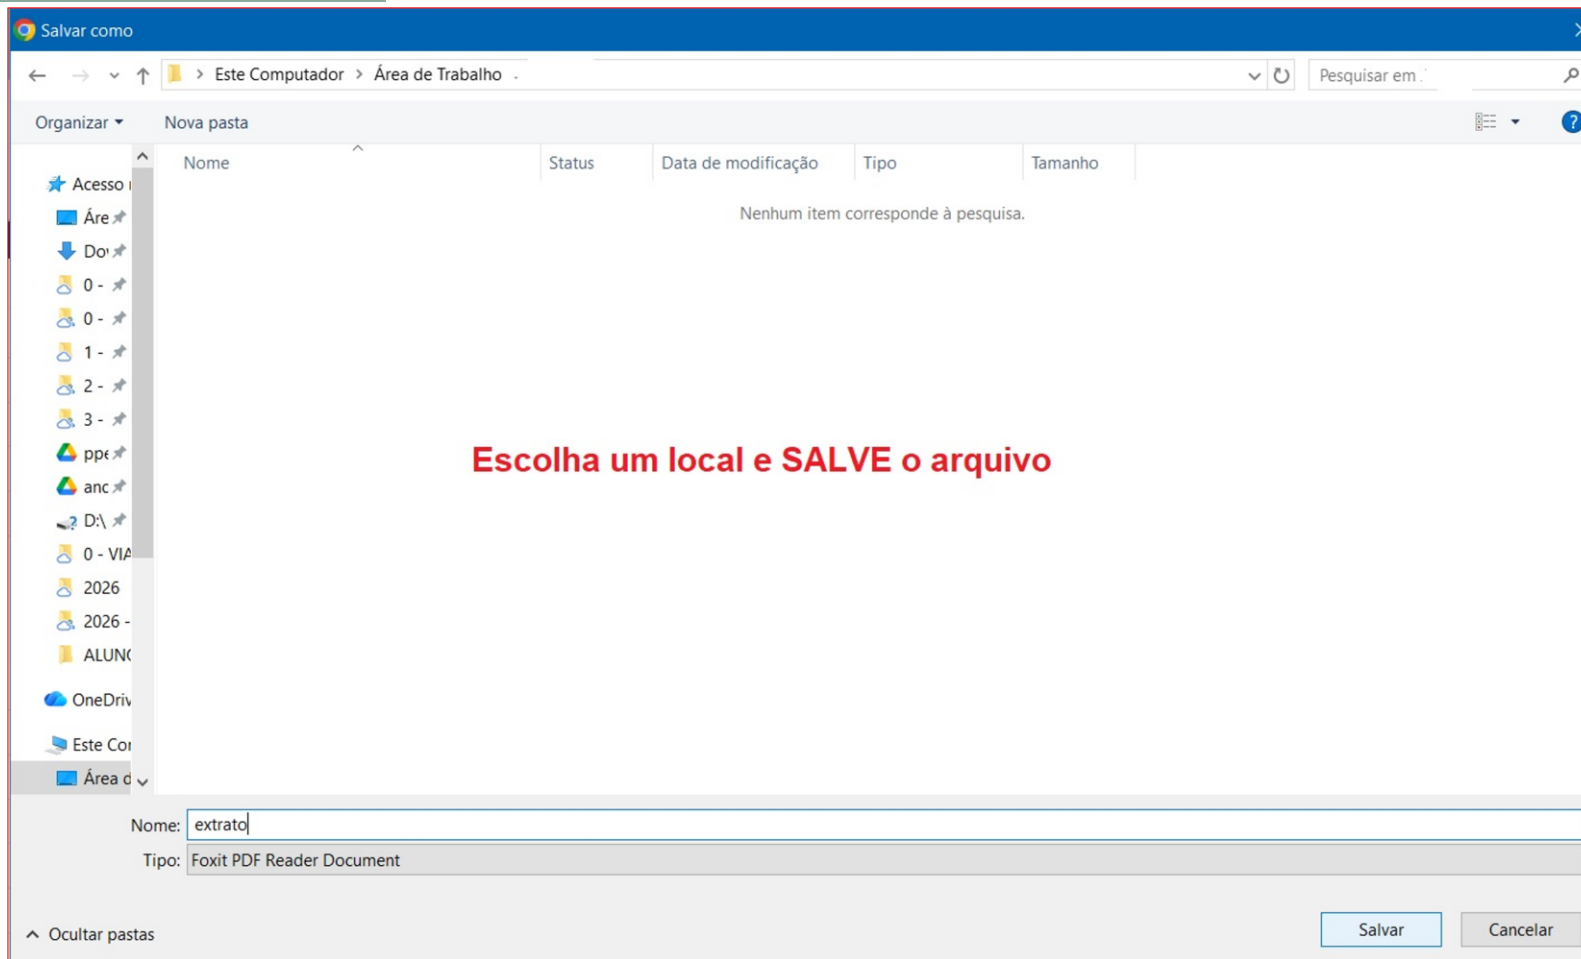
Salvar como

Este Computador > Área de Trabalho

Pesquisar em

Organizar ▾ Nova pasta

Acesso
Áre
Do
0 -
0 -
1 -
2 -
3 -
ppe
anc
D:\
0 - VIA
2026
2026 -
ALUN
OneDriv
Este Co
Área d

| Nome | Status | Data de modificação | Tipo | Tamanho |
|---|---|---|---|---|

Nenhum item corresponde à pesquisa.

Escolha um local e SALVE o arquivo

Nome: extrato
Tipo: Foxit PDF Reader Document

Ocultar pastas

Salvar Cancelar